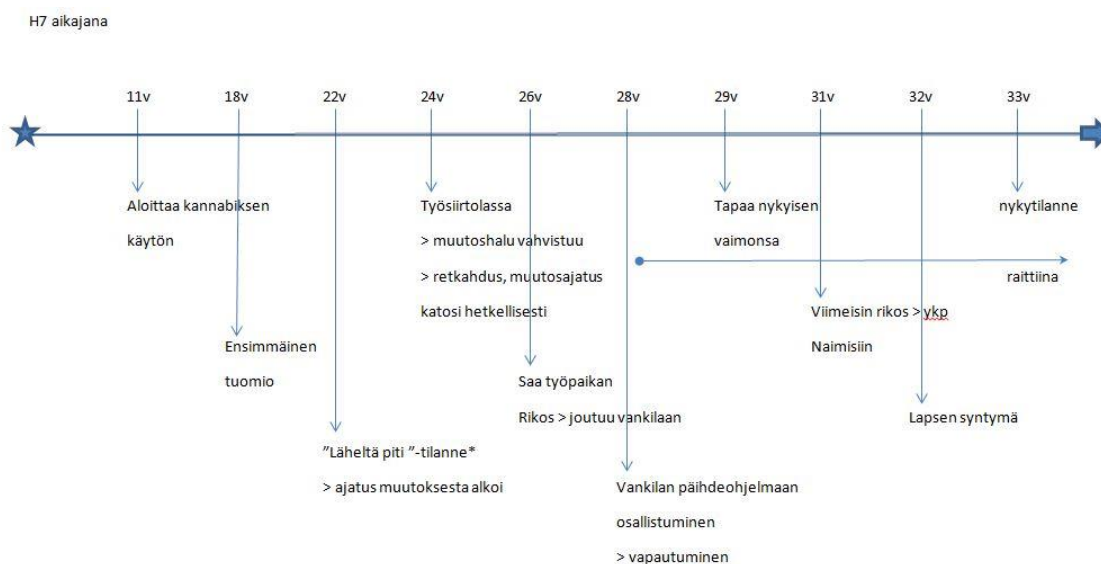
H7 aikajana

11v 18v 22v 24v 26v 28v 29v 31v 32v 33v

Aloittaa kannabiksen käytön

Ensimmäinen tuomio

”Läheltä piti ”-tilanne*
> ajatus muutoksesta alkoi

Työsiirtolassa
> muutoshalu vahvistuu
> retkahdus, muutosajatus katosi hetkellisesti

Saa työpaikan
Rikos > joutuu vankilaan

Vankilan päihdeohjelmaan osallistuminen
> vapautuminen

Tapaa nykyisen vaimonsa

raittiina

Viimeisin rikos > ykp
Naimisiin

Lapsen syntymä

nykytilanne